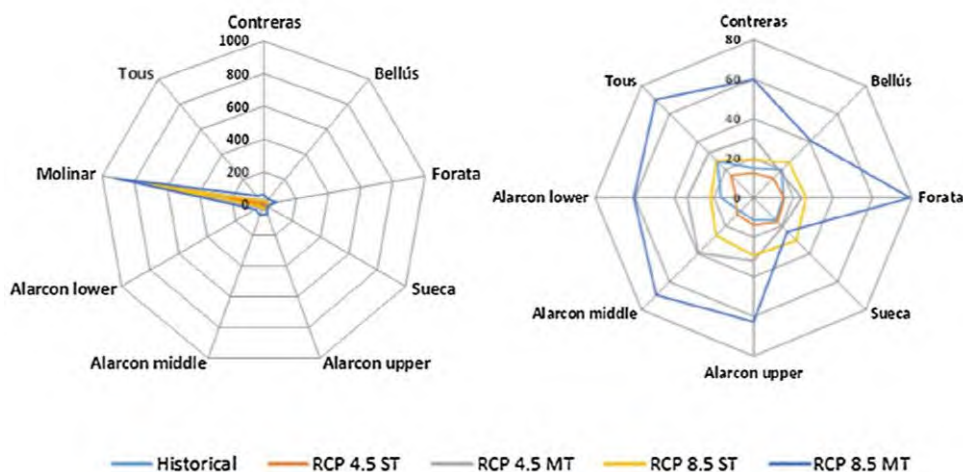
Contreras
1000
800
600
400
200
0
Bellús
Forata
Sueca
Alarcon upper
Alarcon middle
Alarcon lower
Molinar
Tous

Contreras
80
60
40
20
0
Bellús
Forata
Sueca
Alarcon upper
Alarcon middle
Alarcon lower
Tous

Historical
RCP 4.5 ST
RCP 4.5 MT
RCP 8.5 ST
RCP 8.5 MT